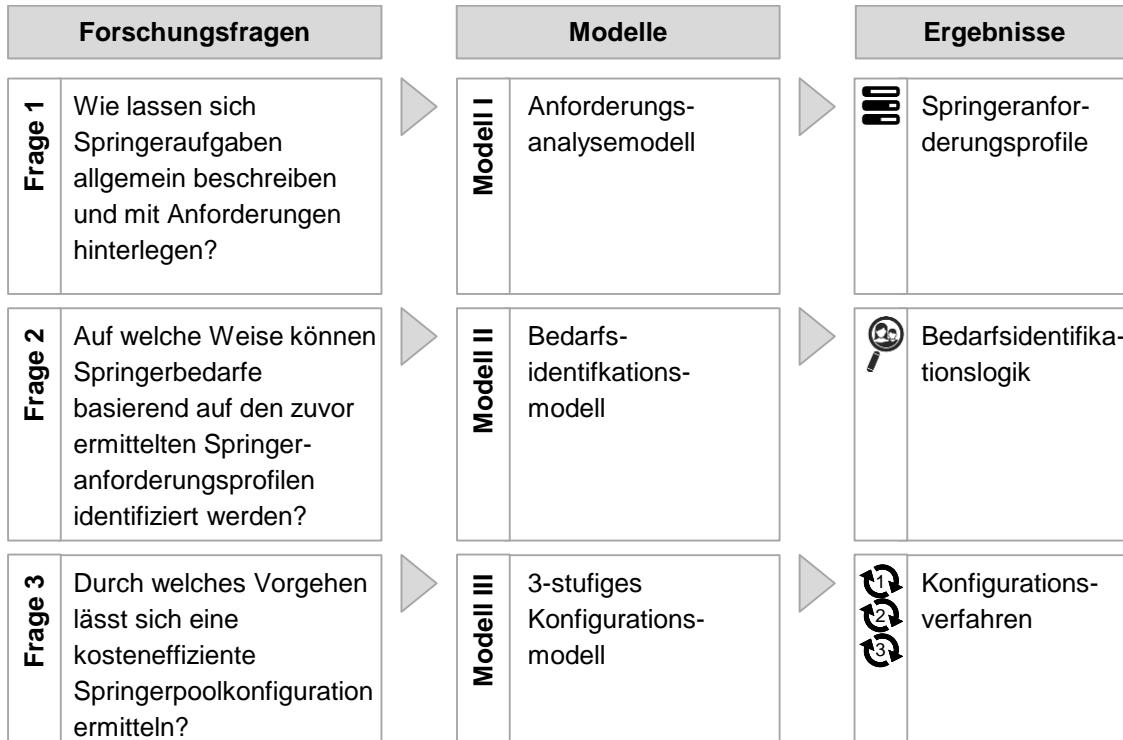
Forschungsfragen

Modelle

Ergebnisse

Frage 1

Wie lassen sich Springeraufgaben allgemein beschreiben und mit Anforderungen hinterlegen?

Modell I

Anforderungsanalysemodell

Springeranforderungsprofile

Frage 2

Auf welche Weise können Springerbedarfe basierend auf den zuvor ermittelten Springeranforderungsprofilen identifiziert werden?

Modell II

Bedarfsidentifkationsmodell

Bedarfsidentifikationslogik

Frage 3

Durch welches Vorgehen lässt sich eine kosteneffiziente Springerpoolkonfiguration ermitteln?

Modell III

3-stufiges Konfigurationsmodell

1
2
3

Konfigurationsverfahren